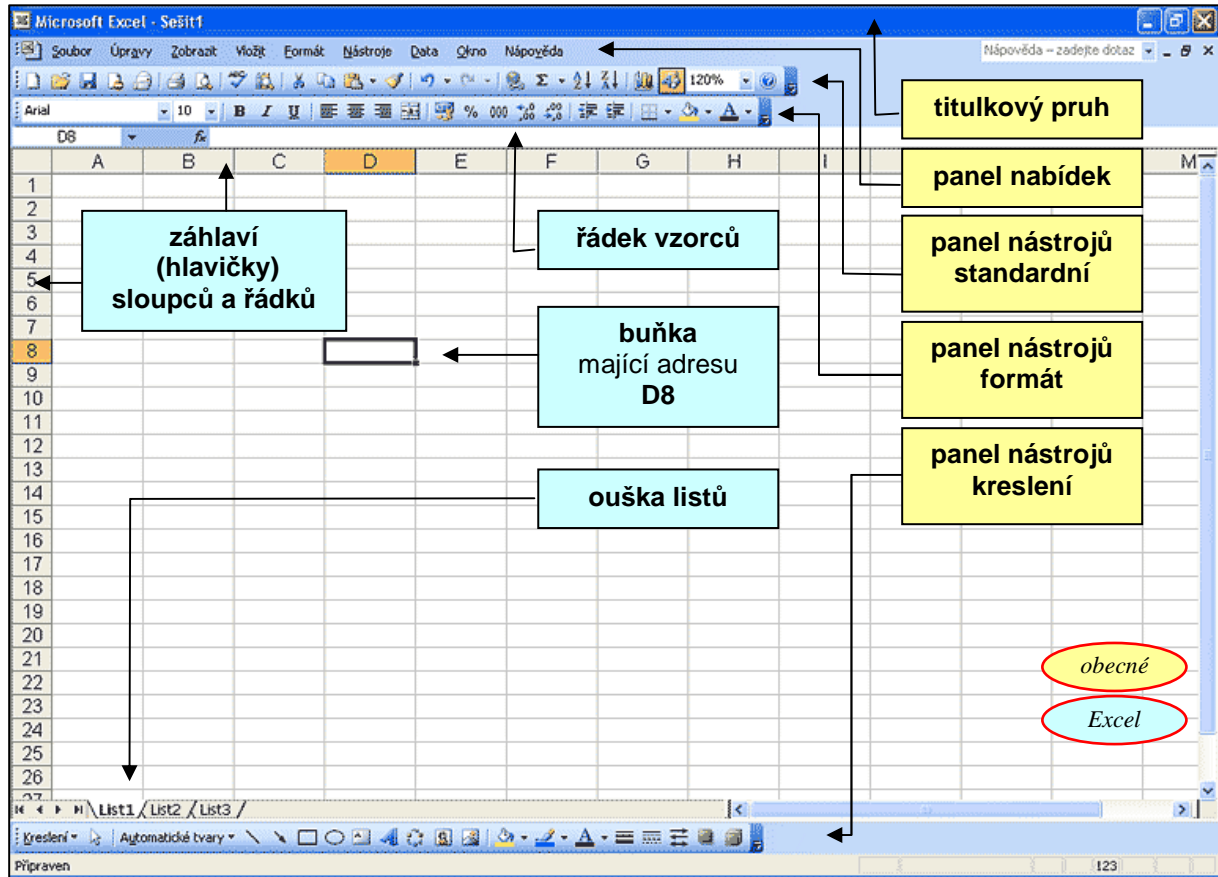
Microsoft Excel - Sešit1

Soubor Úpravy Zobrazit Vložit Formát Nástroje Data Okno Nápověda

Nápověda – zadejte dotaz

120%

Arial 10 B I U % 000

D8 fx

A B C D E F G H I M

1
2
3
4
5
6
7
8
9
10
11
12
13
14
15
16
17
18
19
20
21
22
23
24
25
26
27

záhlaví (hlavičky) sloupců a řádků

řádek vzorců

buňka mající adresu D8

ouška listů

titulkový pruh

panel nabídek

panel nástrojů standardní

panel nástrojů formát

panel nástrojů kreslení

obecné

Excel

List1 List2 List3

Kreslení Automatické tvary

Připraven

123